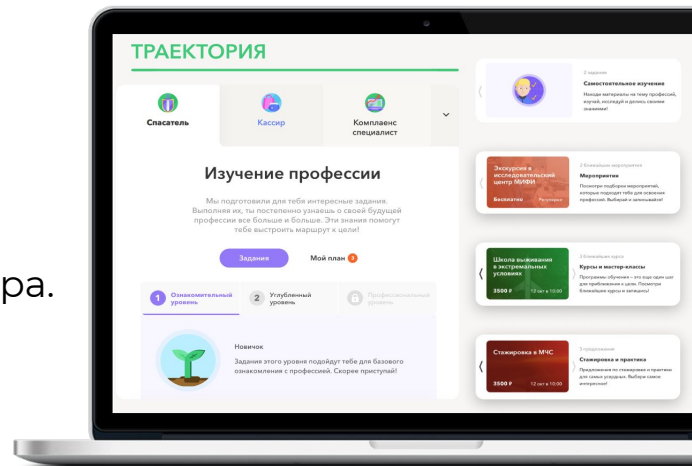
ра.

ТРАЕКТОРИЯ

Спасатель

Кассир

Комплаенс специалист

Изучение профессии

Мы подготовили для тебя интересные задания. Выполняя их, ты постепенно узнаешь о своей будущей профессии все больше и больше. Эти знания помогут тебе выстроить маршрут к цели!

Задания

Мой план 3

1 Ознакомительный уровень

2 Углубленный уровень

Профессиональный уровень

Новичок

Задания этого уровня подойдут тебе для базового ознакомления с профессией. Скорее приступай!

2 задания

Самостоятельное изучение

Находи материалы на тему профессий, изучай, исследуй и делись своими знаниями!

Экскурсия в исследовательский центр МФТИ

Бесплатно

2 ближайших мероприятия

Мероприятия

Посмотри подборку мероприятий, которые подходят тебе для освоения профессии. Выбирай и записывайся!

Школа выживания в экстремальных условиях

3500 ₽

2 ближайших курса

Курсы и мастер-классы

Стажировка в МЧС

3500 ₽

3 предложения

Стажировка и практика

Предложения по стажировке и практике для самых упорных. Выбирай самое интересное!